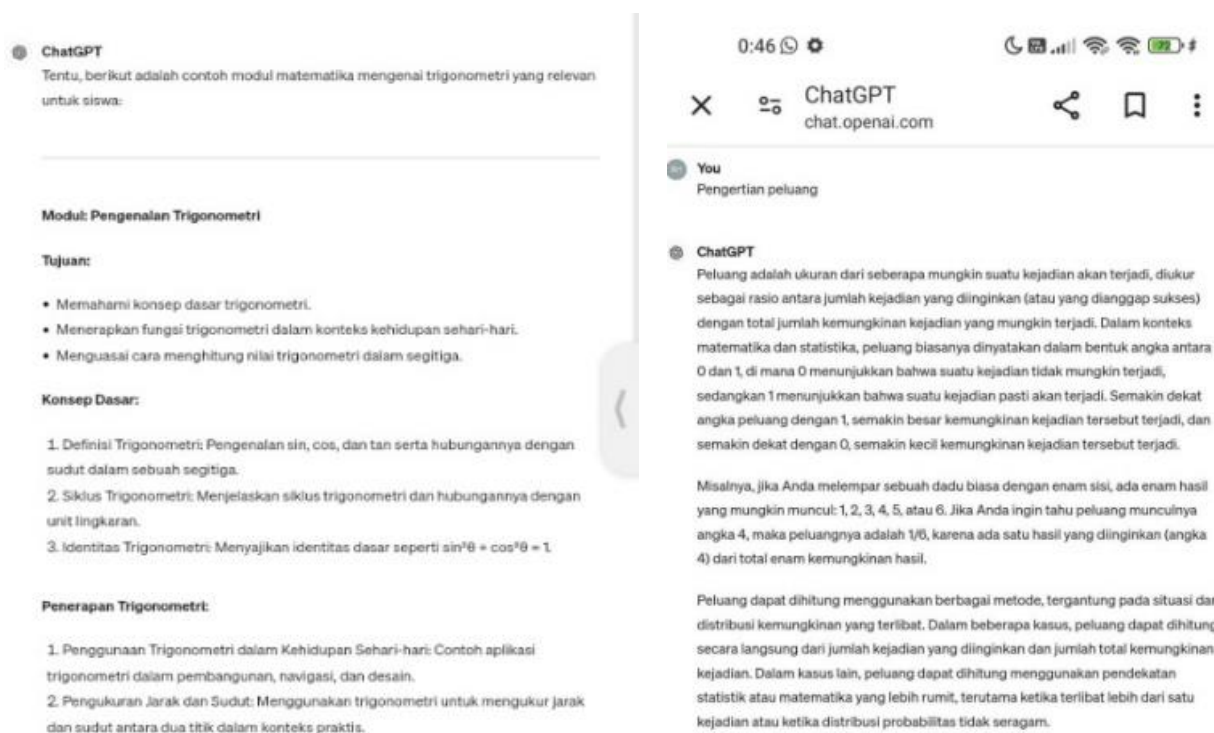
ChatGPT
Tentu, berikut adalah contoh modul matematika mengenai trigonometri yang relevan untuk siswa:

Modul: Pengenalan Trigonometri

Tujuan:

• Memahami konsep dasar trigonometri.
• Menerapkan fungsi trigonometri dalam konteks kehidupan sehari-hari.
• Menguasai cara menghitung nilai trigonometri dalam segitiga.

Konsep Dasar:

1. Definisi Trigonometri: Pengenalan sin, cos, dan tan serta hubungannya dengan sudut dalam sebuah segitiga.
2. Siklus Trigonometri: Menjelaskan siklus trigonometri dan hubungannya dengan unit lingkaran.
3. Identitas Trigonometri: Menyajikan identitas dasar seperti $\sin^2\theta + \cos^2\theta = 1$.

Penerapan Trigonometri:

1. Penggunaan Trigonometri dalam Kehidupan Sehari-hari: Contoh aplikasi trigonometri dalam pembangunan, navigasi, dan desain.
2. Pengukuran Jarak dan Sudut: Menggunakan trigonometri untuk mengukur jarak dan sudut antara dua titik dalam konteks praktis.

0:46

ChatGPT
chat.openai.com

You
Pengertian peluang

ChatGPT
Peluang adalah ukuran dari seberapa mungkin suatu kejadian akan terjadi, diukur sebagai rasio antara jumlah kejadian yang diinginkan (atau yang dianggap sukses) dengan total jumlah kemungkinan kejadian yang mungkin terjadi. Dalam konteks matematika dan statistika, peluang biasanya dinyatakan dalam bentuk angka antara 0 dan 1, di mana 0 menunjukkan bahwa suatu kejadian tidak mungkin terjadi, sedangkan 1 menunjukkan bahwa suatu kejadian pasti akan terjadi. Semakin dekat angka peluang dengan 1, semakin besar kemungkinan kejadian tersebut terjadi, dan semakin dekat dengan 0, semakin kecil kemungkinan kejadian tersebut terjadi.

Misalnya, jika Anda melempar sebuah dadu biasa dengan enam sisi, ada enam hasil yang mungkin muncul: 1, 2, 3, 4, 5, atau 6. Jika Anda ingin tahu peluang munculnya angka 4, maka peluangnya adalah 1/6, karena ada satu hasil yang diinginkan (angka 4) dari total enam kemungkinan hasil.

Peluang dapat dihitung menggunakan berbagai metode, tergantung pada situasi dan distribusi kemungkinan yang terlibat. Dalam beberapa kasus, peluang dapat dihitung secara langsung dari jumlah kejadian yang diinginkan dan jumlah total kemungkinan kejadian. Dalam kasus lain, peluang dapat dihitung menggunakan pendekatan statistik atau matematika yang lebih rumit, terutama ketika terlibat lebih dari satu kejadian atau ketika distribusi probabilitas tidak seragam.